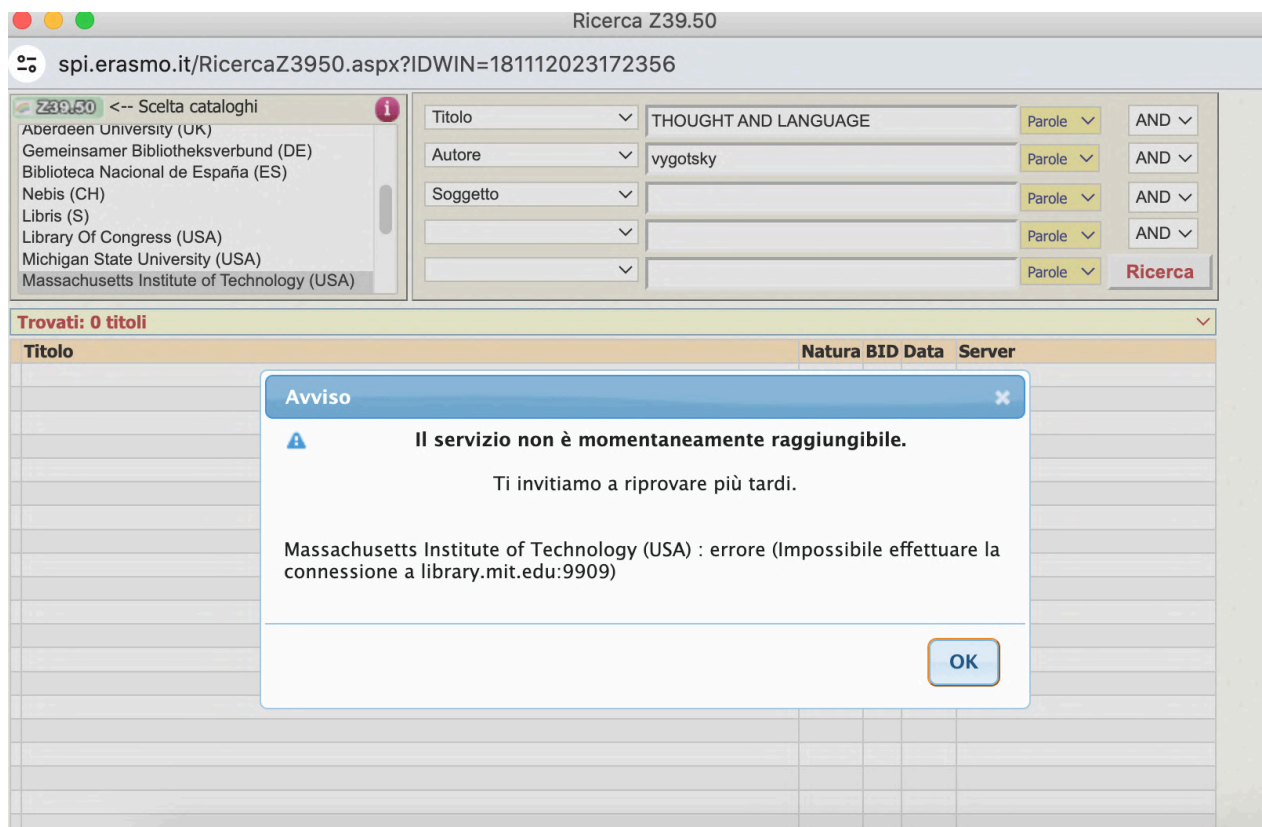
Ricerca Z39.50

spi.erasmo.it/RicercaZ3950.aspx?IDWIN=181112023172356

Z39.50 <-- Scelta cataloghi

i

Aberdeen University (UK)
Gemeinsamer Bibliotheksverbund (DE)
Biblioteca Nacional de España (ES)
Nebis (CH)
Libris (S)
Library Of Congress (USA)
Michigan State University (USA)
Massachusetts Institute of Technology (USA)

| | | | |
|---|---|---|---|
| Titolo | THOUGHT AND LANGUAGE | Parole | AND |
| Autore | vygotsky | Parole | AND |
| Soggetto | | Parole | AND |
| | | Parole | AND |
| | | Parole | Ricerca |

Trovati: 0 titoli

| Titolo | Natura | BID | Data | Server |
|---|---|---|---|---|

Avviso

Il servizio non è momentaneamente raggiungibile.

Ti invitiamo a riprovare più tardi.

Massachusetts Institute of Technology (USA) : errore (Impossibile effettuare la connessione a library.mit.edu:9909)

OK